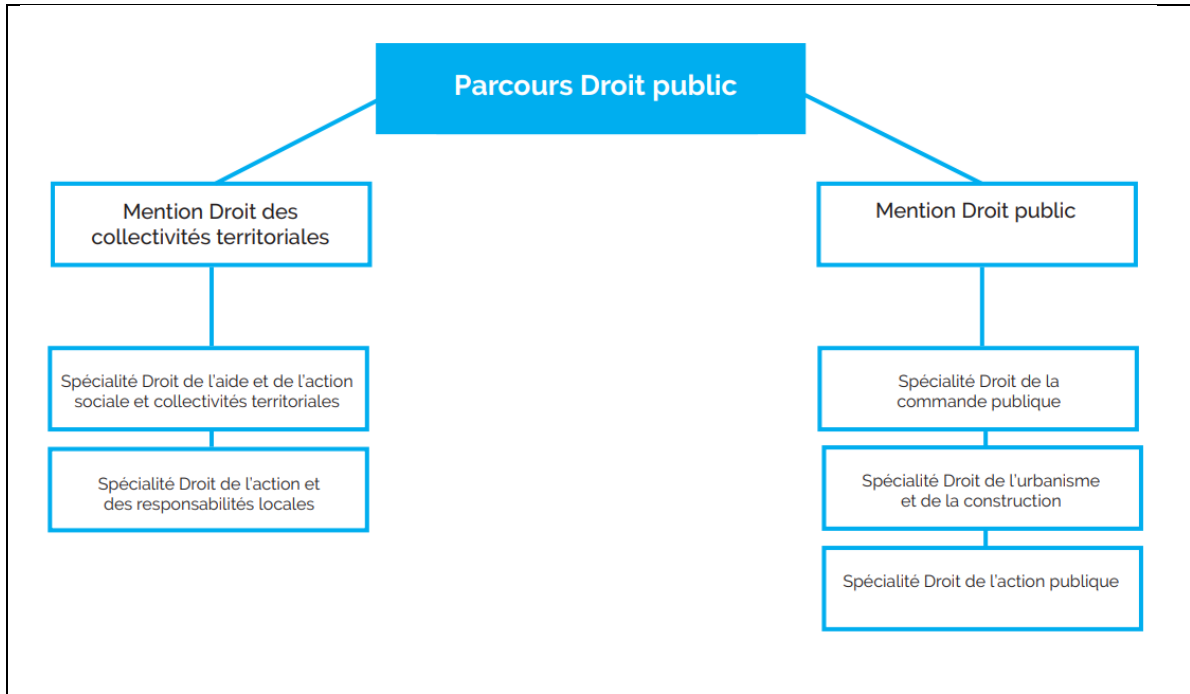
Parcours Droit public

Mention Droit des collectivités territoriales

Spécialité Droit de l'aide et de l'action sociale et collectivités territoriales

Spécialité Droit de l'action et des responsabilités locales

Mention Droit public

Spécialité Droit de la commande publique

Spécialité Droit de l'urbanisme et de la construction

Spécialité Droit de l'action publique